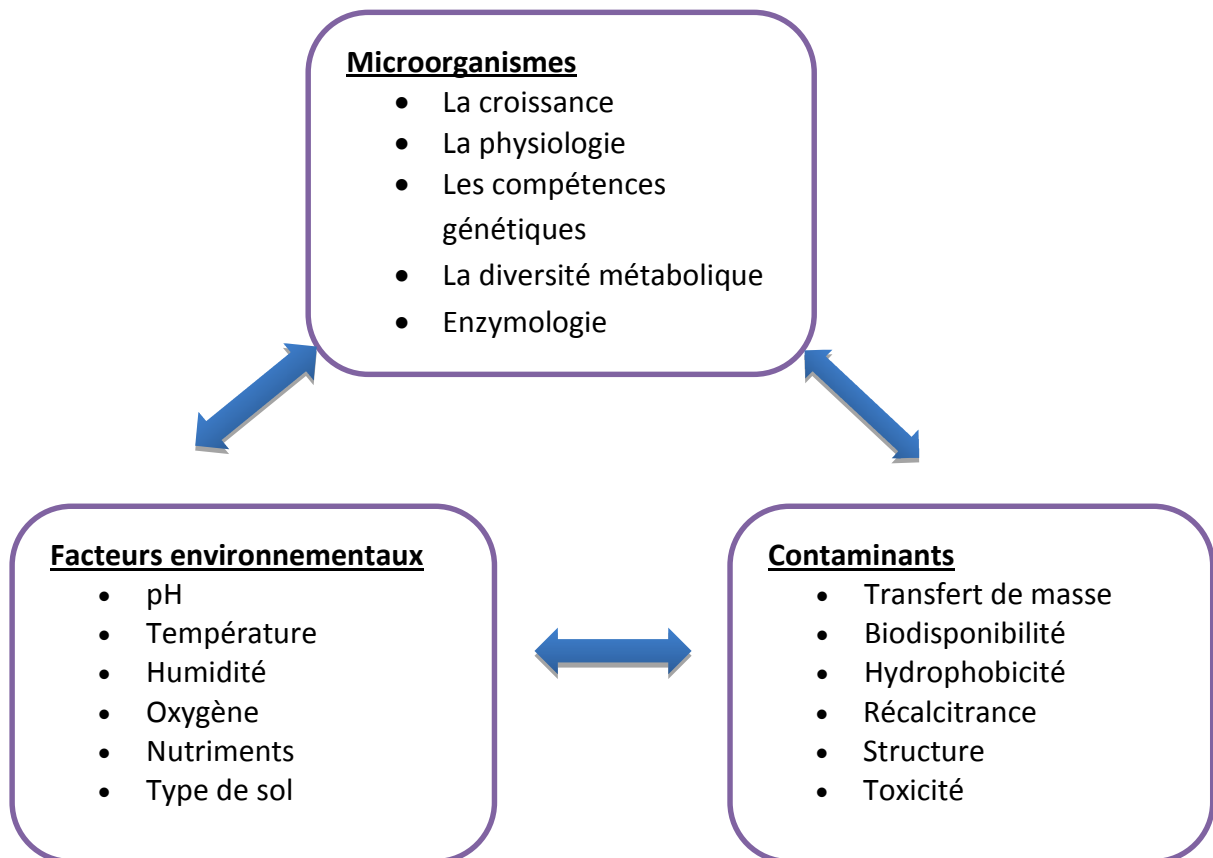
**Microorganismes**
- La croissance
- La physiologie
- Les compétences génétiques
- La diversité métabolique
- Enzymologie

**Facteurs environnementaux**
- pH
- Température
- Humidité
- Oxygène
- Nutriments
- Type de sol

**Contaminants**
- Transfert de masse
- Biodisponibilité
- Hydrophobicité
- Récalcitrance
- Structure
- Toxicité